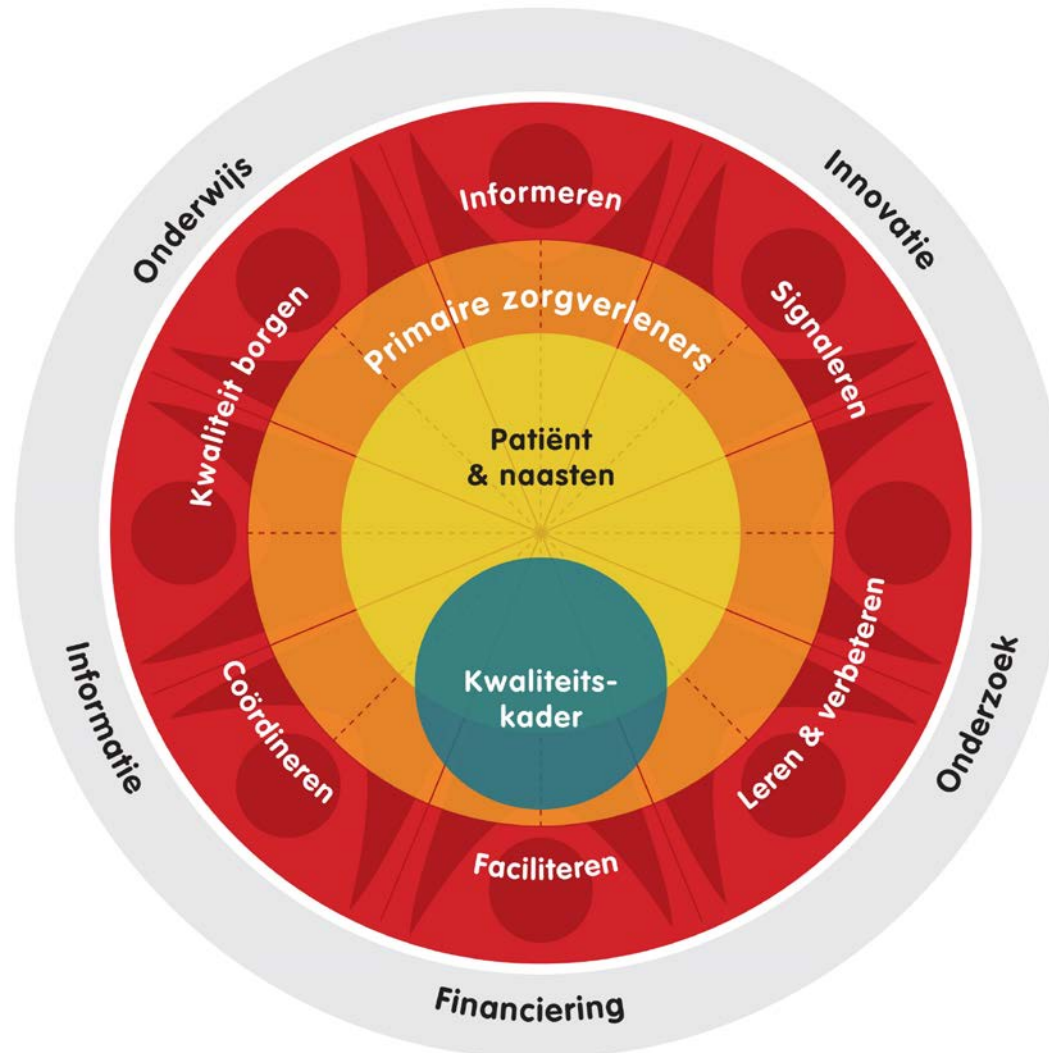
Onderwijs

Innovatie

Informatie

Onderzoek

Financiering

Informeren

Signaleren

Leren & verbeteren

Faciliteren

Coördineren

Kwaliteit borgen

Primaire zorgverleners

Patiënt & naasten

Kwaliteitskader